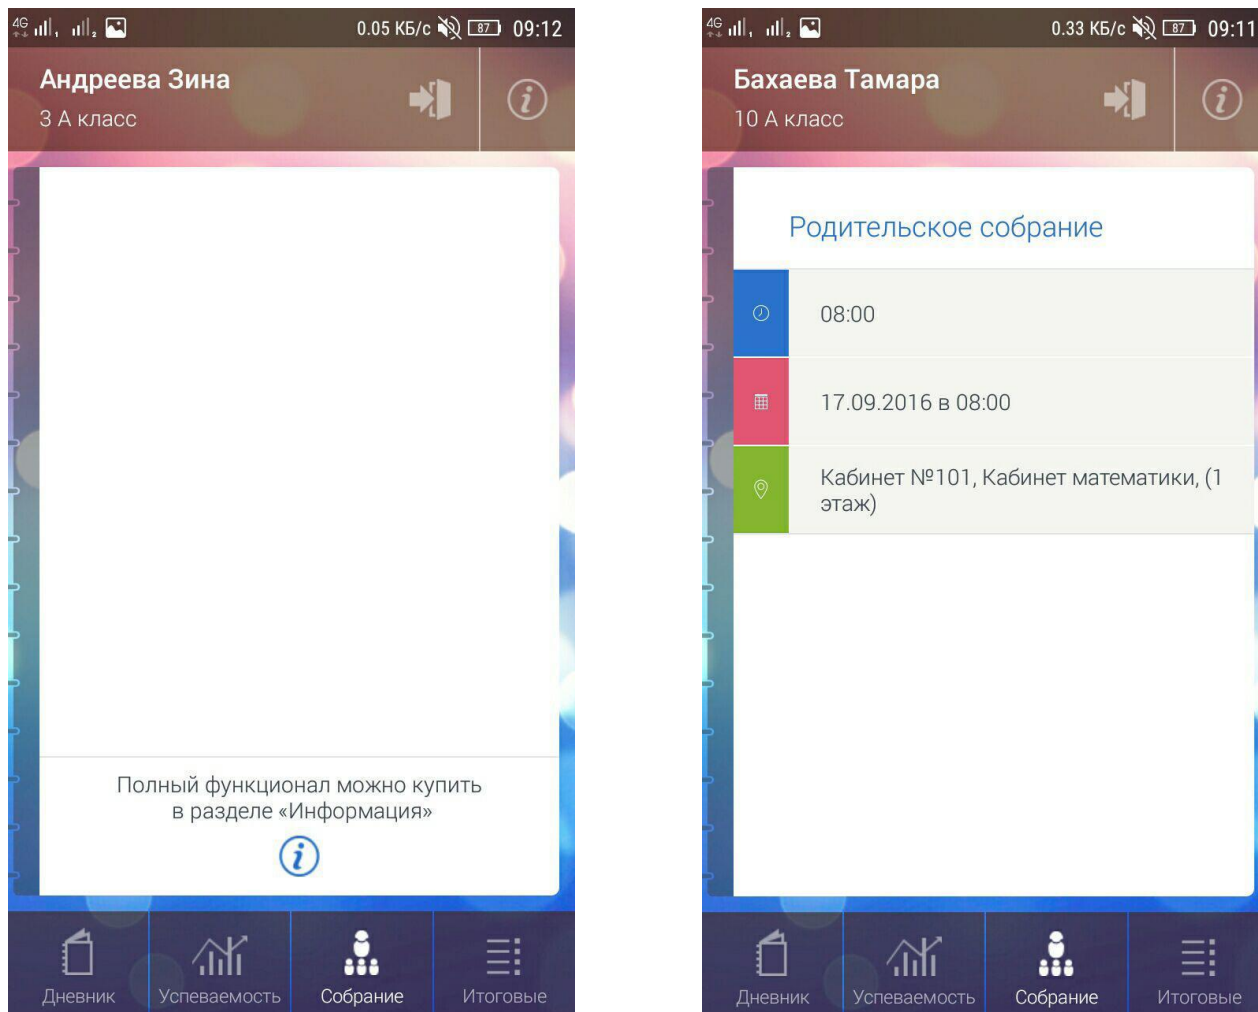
4G 0.05 КБ/с 87 09:12

Андреева Зина
3 А класс

Полный функционал можно купить в разделе «Информация»

Дневник
Успеваемость
Собрание
Итоговые

4G 0.33 КБ/с 87 09:11

Бахаева Тамара
10 А класс

Родительское собрание

08:00

17.09.2016 в 08:00

Кабинет №101, Кабинет математики, (1 этаж)

Дневник
Успеваемость
Собрание
Итоговые